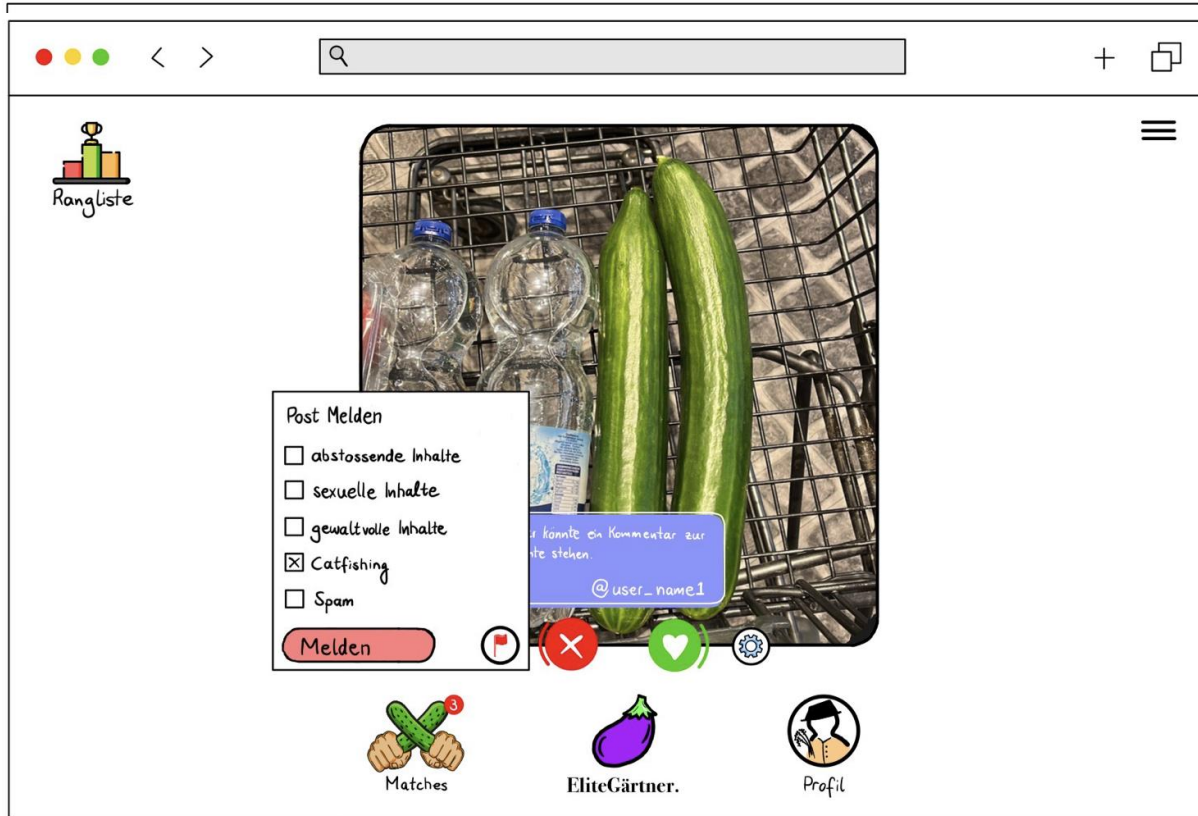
Rangliste

Post Melden

☐ abstossende Inhalte

☐ sexuelle Inhalte

☐ gewaltvolle Inhalte

☒ Catfishing

☐ Spam

Melden

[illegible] könnte ein Kommentar zur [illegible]te stehen.

@user_name1

3

Matches

EliteGärtner.

Profil